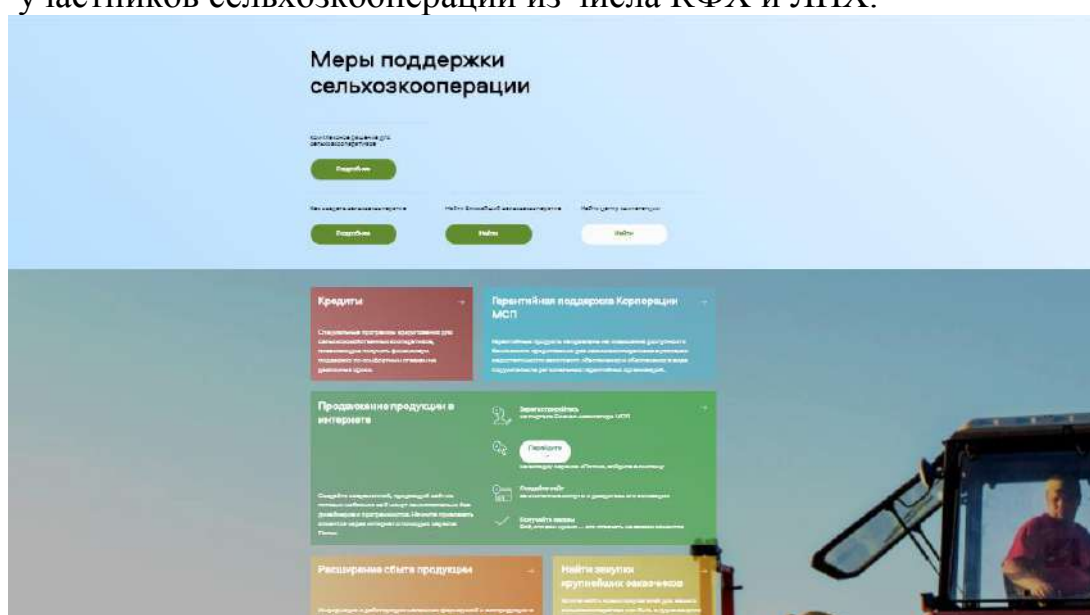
участников сельхозкооперации из числа КФХ и ЛПХ.

Меры поддержки сельхозкооперации

Комплексное решение для сельхозкооперативов

Подробнее

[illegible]

Подробнее

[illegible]

Найти

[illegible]

Найти

Кредиты

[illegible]

Гарантийная поддержка Корпорации МСП

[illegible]

Продвижение продукции в интернете

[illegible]

Зарегистрируйтесь

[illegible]

Перейдите

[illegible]

Создайте сайт

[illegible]

Получайте заказы

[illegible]

Расширение сбыта продукции

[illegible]

Найти закупки крупнейших заказчиков

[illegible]